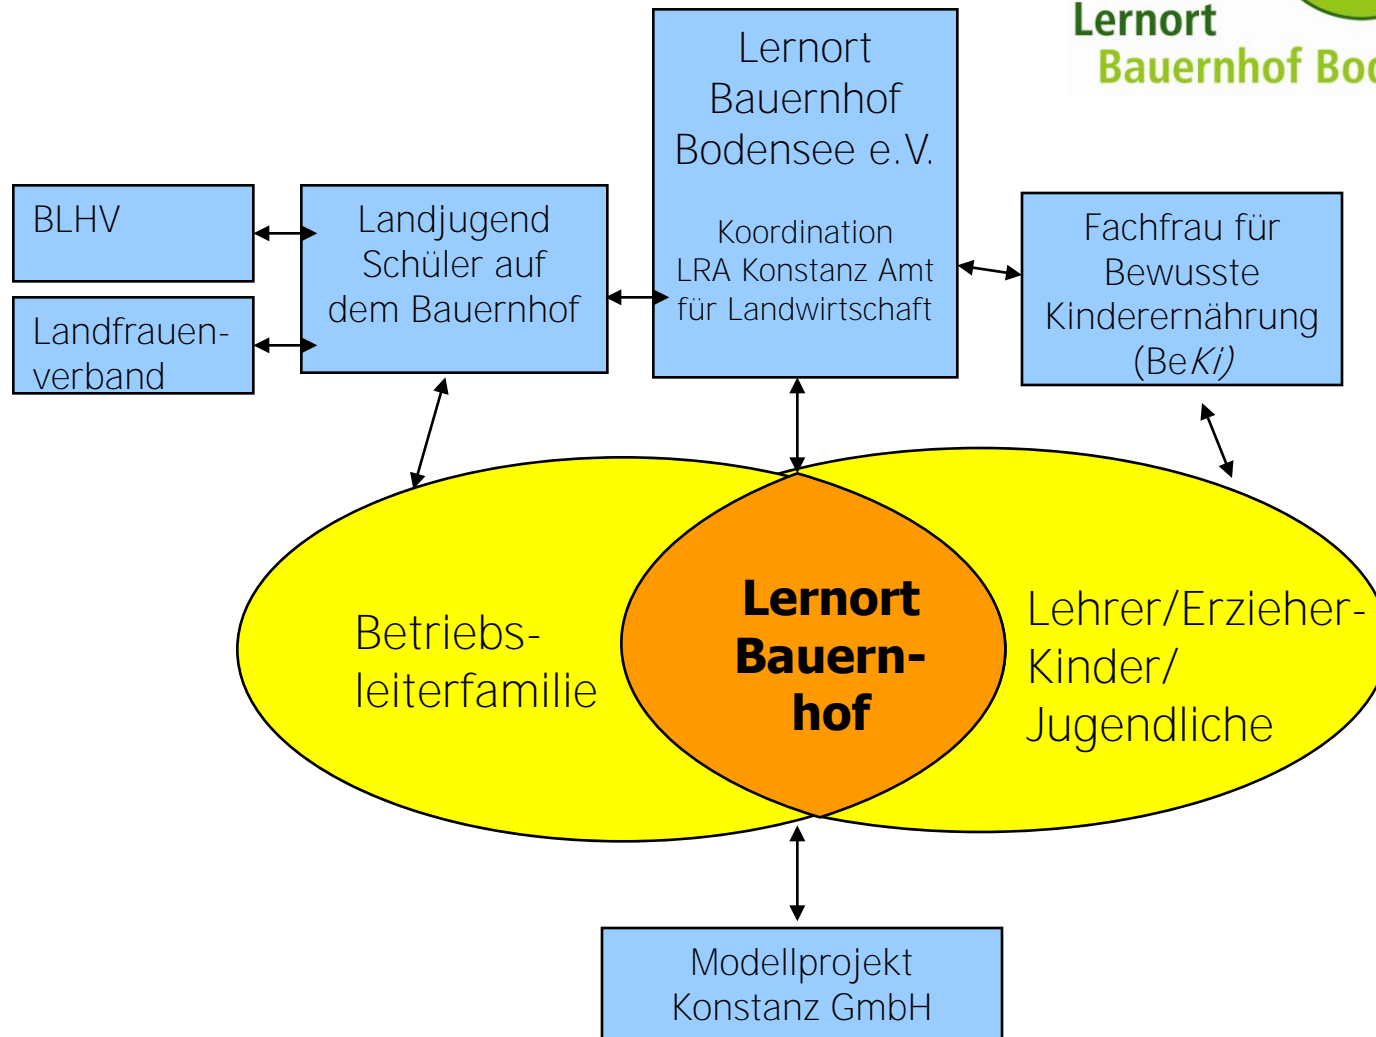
Lernort
Bauernhof Bo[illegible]

Lernort Bauernhof Bodensee e.V.

Koordination LRA Konstanz Amt für Landwirtschaft

BLHV

Landfrauenverband

Landjugend Schüler auf dem Bauernhof

Fachfrau für Bewusste Kinderernährung (BeKi)

Betriebsleiterfamilie

Lernort Bauernhof

Lehrer/Erzieher-Kinder/Jugendliche

Modellprojekt Konstanz GmbH